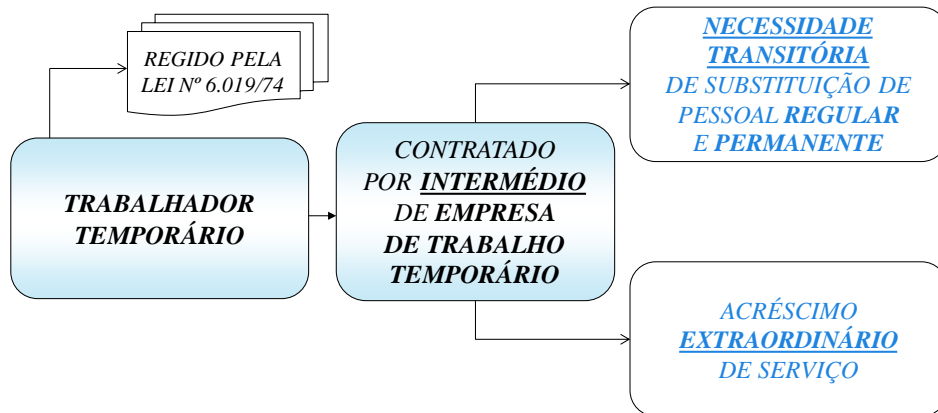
REGIDO PELA LEI Nº 6.019/74

TRABALHADOR TEMPORÁRIO

CONTRATADO POR INTERMÉDIO DE EMPRESA DE TRABALHO TEMPORÁRIO

NECESSIDADE TRANSITÓRIA DE SUBSTITUIÇÃO DE PESSOAL REGULAR E PERMANENTE

ACRÉSCIMO EXTRAORDINÁRIO DE SERVIÇO